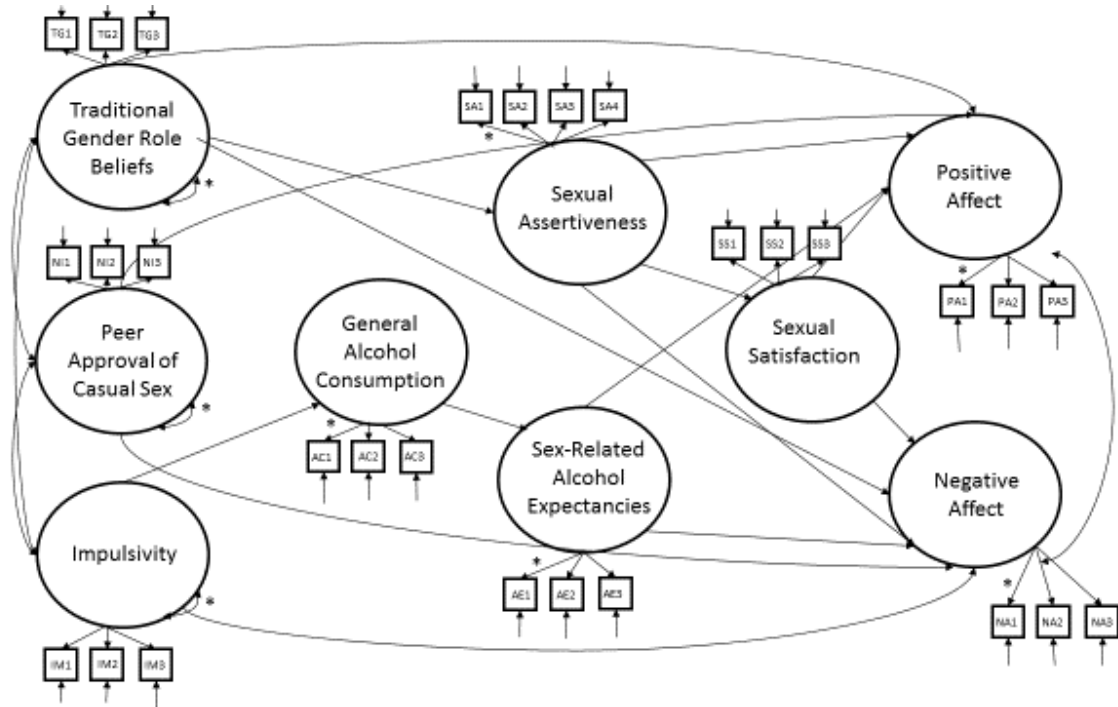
TG1 TG2 TG3

Traditional Gender Role Beliefs

*

SA1 SA2 SA3 SA4

*

Sexual Assertiveness

Positive Affect

NI1 NI2 NI3

SS1 SS2 SS3

*

PA1 PA2 PA3

Peer Approval of Casual Sex

*

General Alcohol Consumption

*

AC1 AC2 AC3

Sexual Satisfaction

Sex-Related Alcohol Expectancies

Negative Affect

Impulsivity

*

*

AE1 AE2 AE3

*

NA1 NA2 NA3

IM1 IM2 IM3